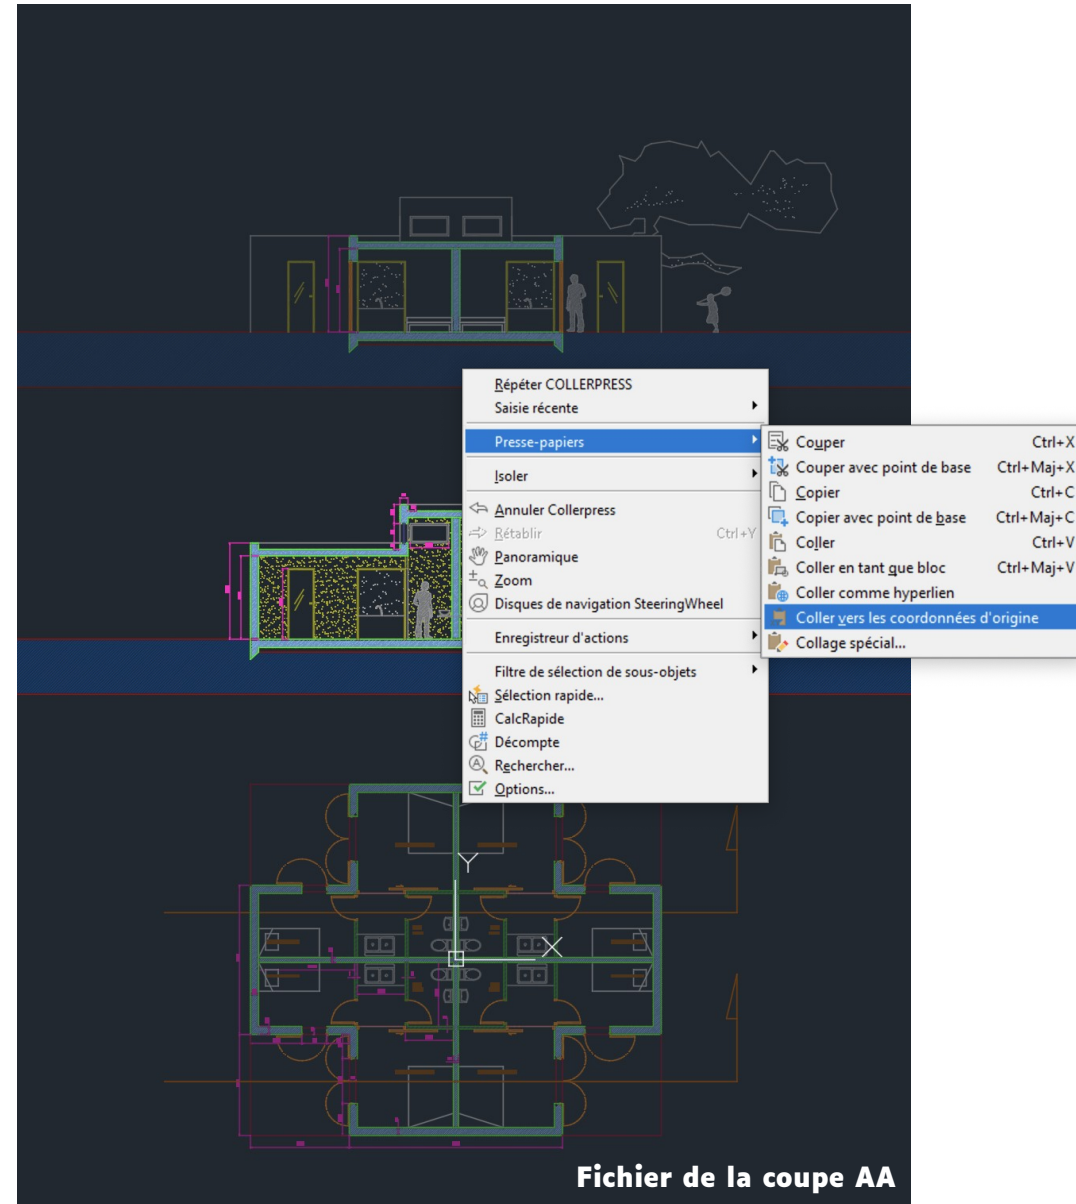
Répéter COLLERPRESS
Saisie récente
Presse-papiers
Isoler
Annuler Collerpress
Rétablir Ctrl+Y
Panoramique
Zoom
Disques de navigation SteeringWheel
Enregistreur d'actions
Filtre de sélection de sous-objets
Sélection rapide...
CalcRapide
Décompte
Rechercher...
Options...

Couper Ctrl+X
Couper avec point de base Ctrl+Maj+X
Copier Ctrl+C
Copier avec point de base Ctrl+Maj+C
Coller Ctrl+V
Coller en tant que bloc Ctrl+Maj+V
Coller comme hyperlien
Coller vers les coordonnées d'origine
Collage spécial...

Y
X

Fichier de la coupe AA